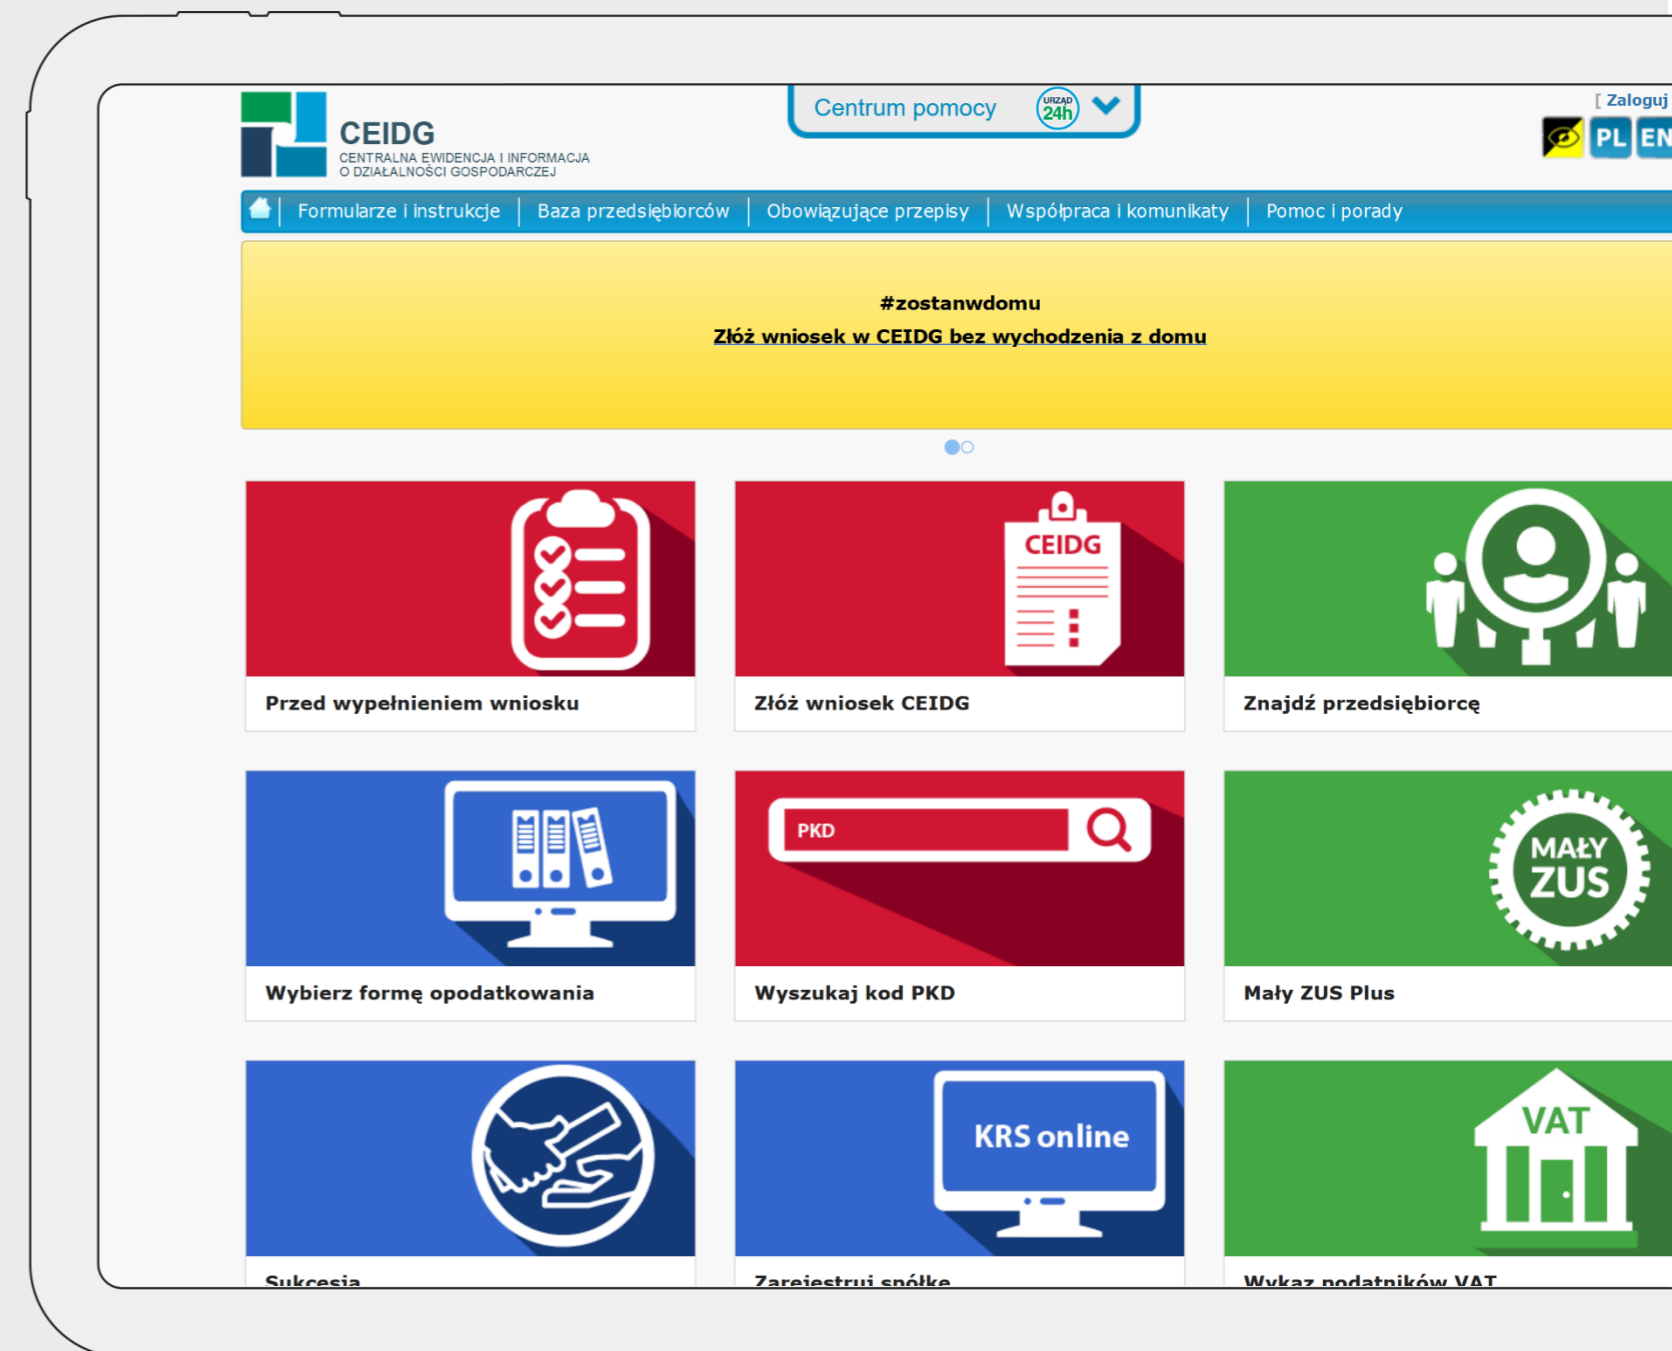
CEIDG
CENTRALNA EWIDENCJA I INFORMACJA O DZIAŁALNOŚCI GOSPODARCZEJ

Centrum pomocy URZĄD 24h

[ Zaloguj

PL EN

Formularze i instrukcje | Baza przedsiębiorców | Obowiązujące przepisy | Współpraca i komunikaty | Pomoc i porady

#zostanwdomu
Złóż wniosek w CEIDG bez wychodzenia z domu

Przed wypełnieniem wniosku

CEIDG
Złóż wniosek CEIDG

Znajdź przedsiębiorcę

Wybierz formę opodatkowania

PKD
Wyszukaj kod PKD

MAŁY ZUS
Mały ZUS Plus

Sukcesja

KRS online
Zarejestruj spółkę

VAT
Wykaz podatników VAT